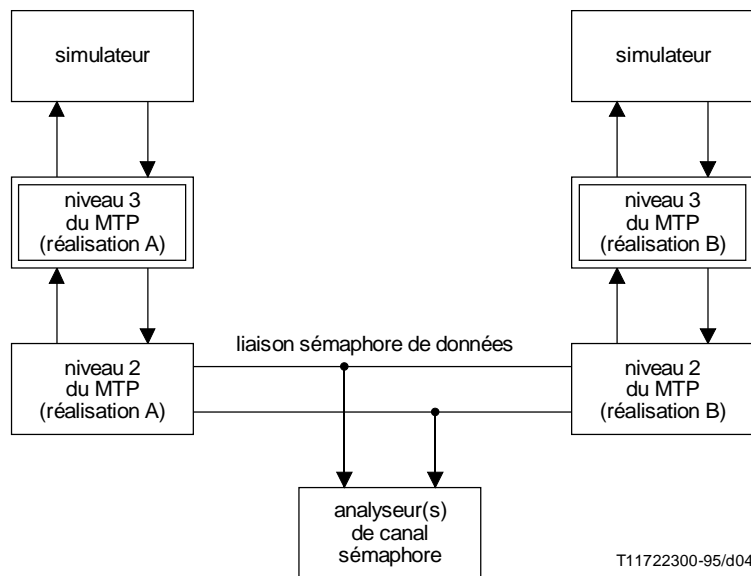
simulateur

simulateur

niveau 3
du MTP
(réalisation A)

niveau 3
du MTP
(réalisation B)

liaison sémaphore de données

niveau 2
du MTP
(réalisation A)

niveau 2
du MTP
(réalisation B)

analyseur(s)
de canal
sémaphore

T11722300-95/d04